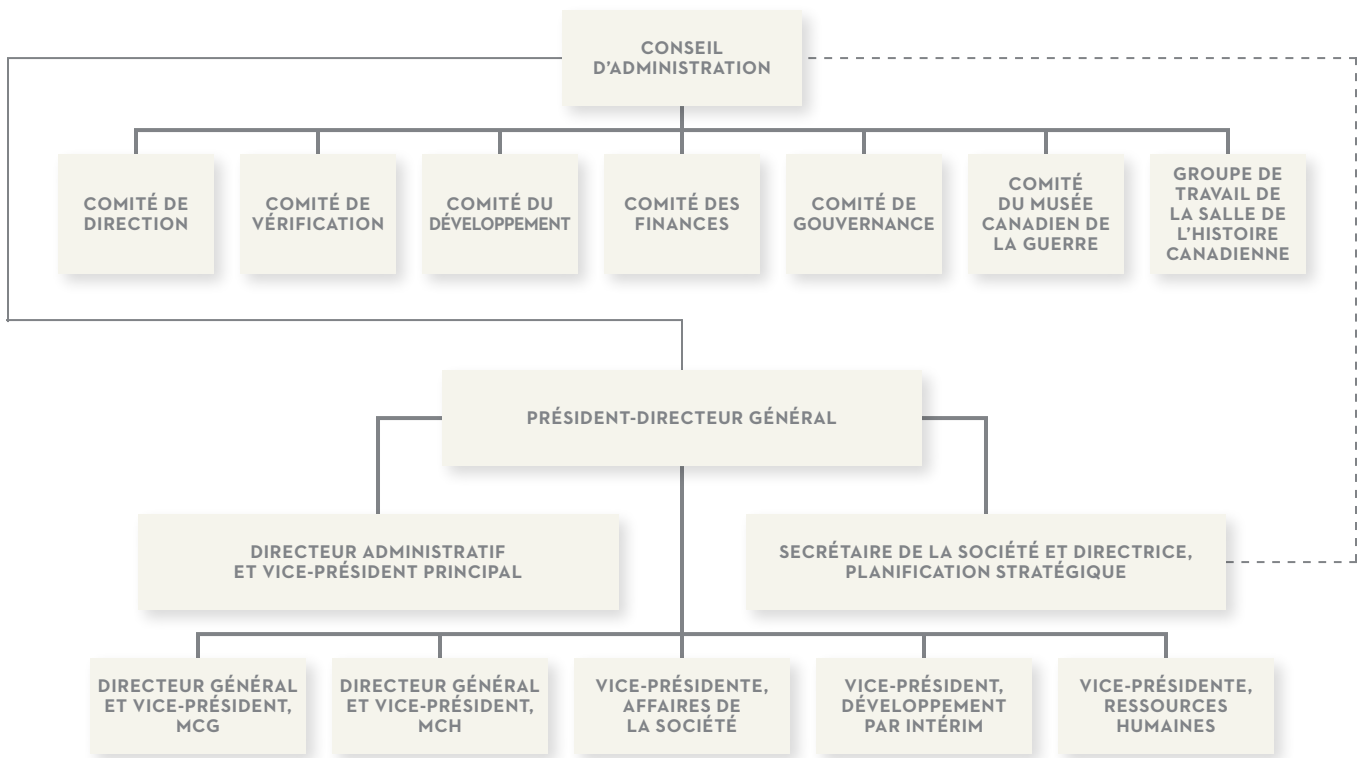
CONSEIL D'ADMINISTRATION

COMITÉ DE DIRECTION

COMITÉ DE VÉRIFICATION

COMITÉ DU DÉVELOPPEMENT

COMITÉ DES FINANCES

COMITÉ DE GOUVERNANCE

COMITÉ DU MUSÉE CANADIEN DE LA GUERRE

GROUPE DE TRAVAIL DE LA SALLE DE L'HISTOIRE CANADIENNE

PRÉSIDENT-DIRECTEUR GÉNÉRAL

DIRECTEUR ADMINISTRATIF ET VICE-PRÉSIDENT PRINCIPAL

SECRÉTAIRE DE LA SOCIÉTÉ ET DIRECTRICE, PLANIFICATION STRATÉGIQUE

DIRECTEUR GÉNÉRAL ET VICE-PRÉSIDENT, MCG

DIRECTEUR GÉNÉRAL ET VICE-PRÉSIDENT, MCH

VICE-PRÉSIDENTE, AFFAIRES DE LA SOCIÉTÉ

VICE-PRÉSIDENT, DÉVELOPPEMENT PAR INTÉRIM

VICE-PRÉSIDENTE, RESSOURCES HUMAINES